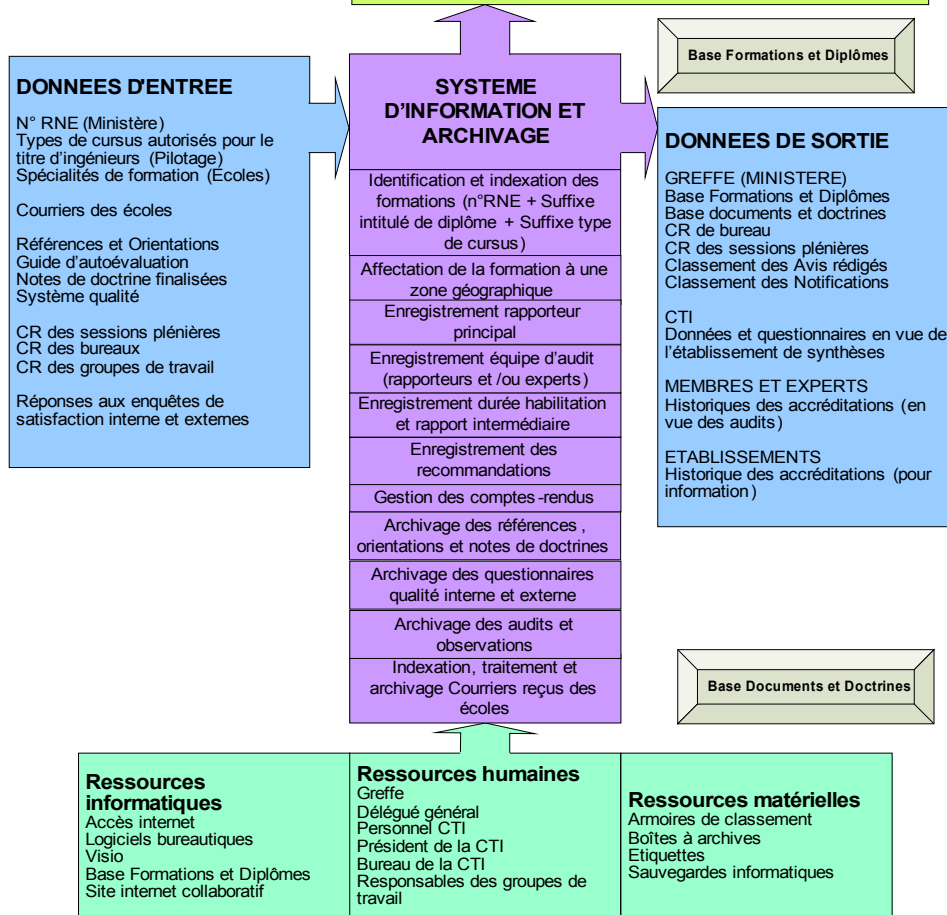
Base Formations et Diplômes

DONNEES D'ENTREE

N° RNE (Ministère)
Types de cursus autorisés pour le titre d'ingénieurs (Pilotage)
Spécialités de formation (Écoles)

Courriers des écoles

Références et Orientations
Guide d'autoévaluation
Notes de doctrine finalisées
Système qualité

CR des sessions plénières
CR des bureaux
CR des groupes de travail

Réponses aux enquêtes de satisfaction interne et externes

SYSTEME D'INFORMATION ET ARCHIVAGE

Identification et indexation des formations (n°RNE + Suffixe intitulé de diplôme + Suffixe type de cursus)

Affectation de la formation à une zone géographique

Enregistrement rapporteur principal

Enregistrement équipe d'audit (rapporteurs et /ou experts)

Enregistrement durée habilitation et rapport intermédiaire

Enregistrement des recommandations

Gestion des comptes-rendus

Archivage des références , orientations et notes de doctrines

Archivage des questionnaires qualité interne et externe

Archivage des audits et observations

Indexation, traitement et archivage Courriers reçus des écoles

DONNEES DE SORTIE

GREFFE (MINISTERE)
Base Formations et Diplômes
Base documents et doctrines
CR de bureau
CR des sessions plénières
Classement des Avis rédigés
Classement des Notifications

CTI
Données et questionnaires en vue de l'établissement de synthèses

MEMBRES ET EXPERTS
Historiques des accréditations (en vue des audits)

ETABLISSEMENTS
Historique des accréditations (pour information)

Base Documents et Doctrines

Ressources informatiques
Accès internet
Logiciels bureautiques
Visio
Base Formations et Diplômes
Site internet collaboratif

Ressources humaines
Greffe
Délégué général
Personnel CTI
Président de la CTI
Bureau de la CTI
Responsables des groupes de travail

Ressources matérielles
Armoires de classement
Boîtes à archives
Etiquettes
Sauvegardes informatiques